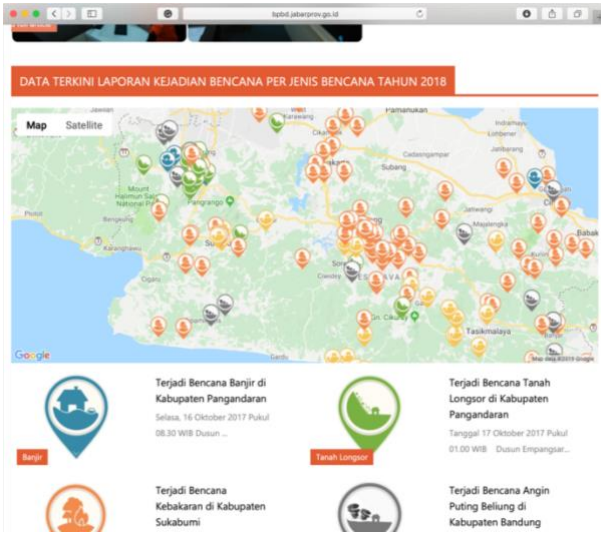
bpbd.jabarprov.go.id

DATA TERKINI LAPORAN KEJADIAN BENCANA PER JENIS BENCANA TAHUN 2018

Map Satellite

Karawang
Pamanukan
Subang
Mount Halimun Salak National Park
Pangrango
Karangtengah
Sumedang
Majalengka
Tasikmalaya
Ciamis
Banjar
Garut
Google
Map data ©2019 Google

Terjadi Bencana Banjir di Kabupaten Pangandaran

Selasa, 16 Oktober 2017 Pukul 08.30 WIB Dusun ...

Banjir

Terjadi Bencana Tanah Longsor di Kabupaten Pangandaran

Tanggal 17 Oktober 2017 Pukul 01.00 WIB Dusun Empangsar...

Tanah Longsor

Terjadi Bencana Kebakaran di Kabupaten Sukabumi

Terjadi Bencana Angin Puting Beliung di Kabupaten Bandung